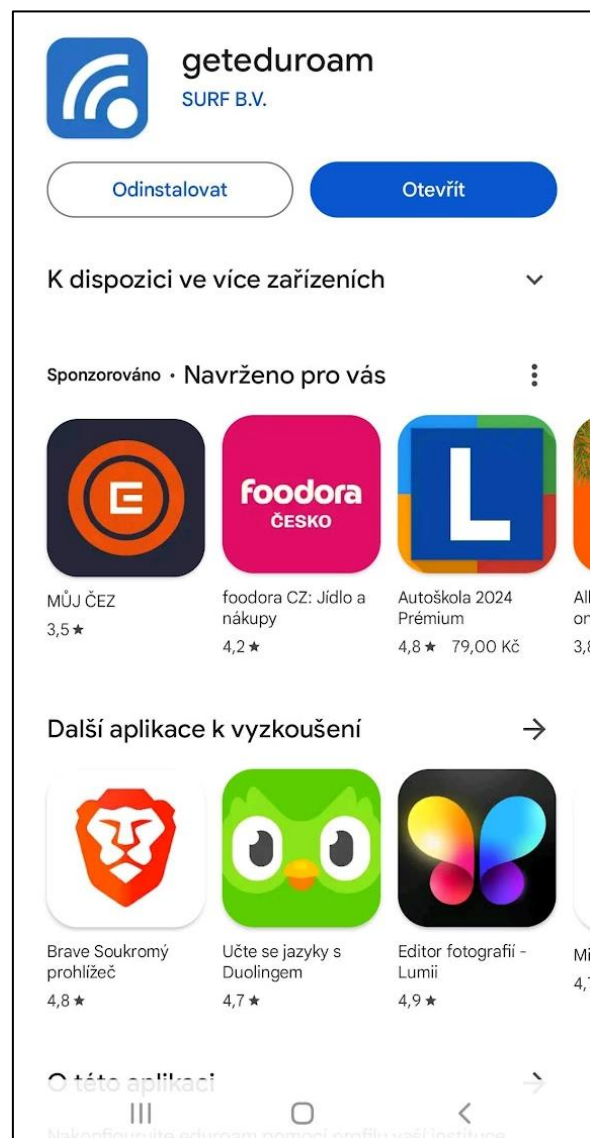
geteduroam
SURF B.V.

Odinstalovat

Otevřít

K dispozici ve více zařízeních

Sponzorováno · Navrženo pro vás

foodora
ČESKO

L

MŮJ ČEZ
3,5 ★

foodora CZ: Jídlo a nákupy
4,2 ★

Autoškola 2024 Prémium
4,8 ★ 79,00 Kč

Al
or
3,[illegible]

Další aplikace k vyzkoušení

Brave Soukromý prohlížeč
4,8 ★

Učte se jazyky s Duolingem
4,7 ★

Editor fotografií - Lumii
4,9 ★

Mi
4,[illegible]

O této aplikaci

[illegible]